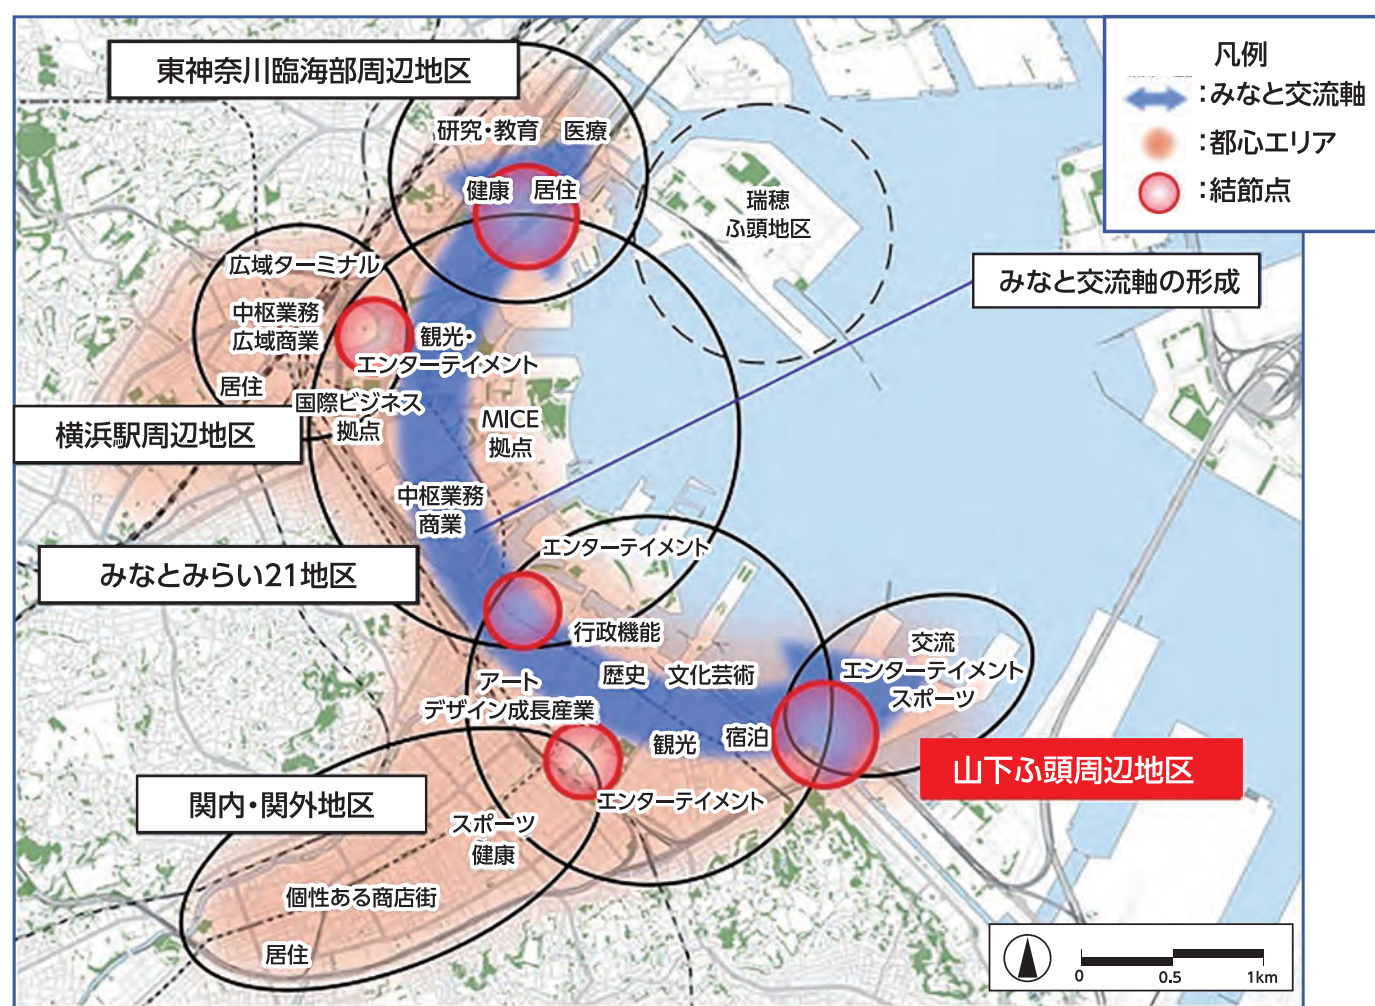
凡例
:みなと交流軸
:都心エリア
:結節点

東神奈川臨海部周辺地区
研究・教育
医療
健康
居住
瑞穂
ふ頭地区
みなと交流軸の形成
広域ターミナル
中枢業務
広域商業
観光・
エンターテイメント
居住
国際ビジネス
拠点
横浜駅周辺地区
MICE
拠点
中枢業務
商業
エンターテイメント
みなとみらい21地区
行政機能
交流
エンターテイメント
スポーツ
アート
歴史
文化芸術
デザイン成長産業
観光
宿泊
山下ふ頭周辺地区
エンターテイメント
関内・関外地区
スポーツ
健康
個性ある商店街
居住
0
0.5
1km